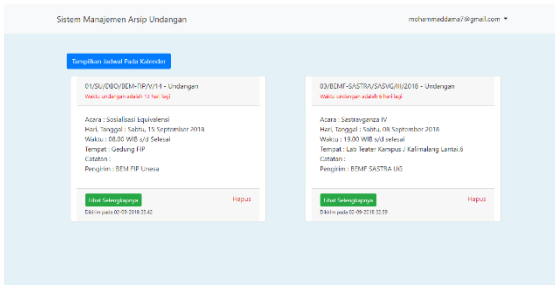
Sistem Manajemen Arsip Undangan

mohammaddama7@gmail.com

Tampilkan Jadwal Pada Kalender

01/SU/DBO/BEM-TIP/V/14 - Undangan

Waktu undangan adalah 13 hari lagi

Acara : Sosialisasi Equivalensi
Hari, Tanggal : Sabtu, 15 September 2018
Waktu : 08.00 WIB s/d Selesai
Tempat : Gedung FIP
Catatan :
Pengirim : BEM FIP Unesa

Lihat Selengkapnya

Hapus

Dibikin pada 02-09-2018 22:42

03/BEMF-SASTRA/SASVG/III/2018 - Undangan

Waktu undangan adalah 6 hari lagi

Acara : Sastravaganza IV
Hari, Tanggal : Sabtu, 08 September 2018
Waktu : 13.00 WIB s/d selesai
Tempat : Lab Teater Kampus J Kalimalang Lantai 6
Catatan :
Pengirim : BEMF SASTRA UG

Lihat Selengkapnya

Hapus

Dibikin pada 02-09-2018 22:39